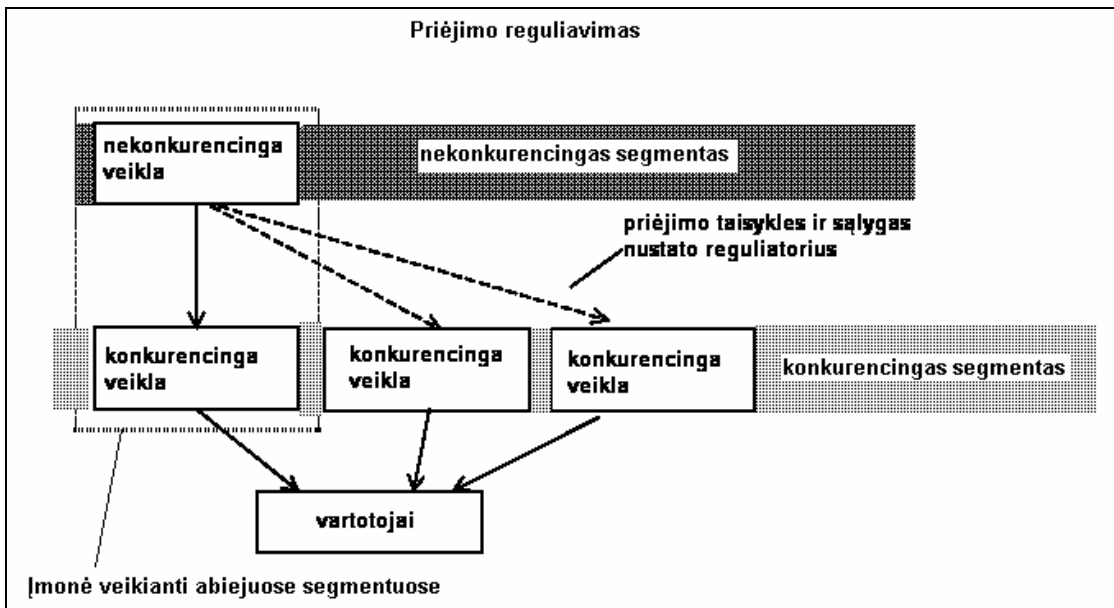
Priėjimo reguliavimas

nekonkurencinga veikla

nekonkurencingas segmentas

priėjimo taisykles ir sąlygas nustato reguliatorius

konkurencinga veikla

konkurencinga veikla

konkurencinga veikla

konkurencingas segmentas

vartotojai

Įmonė veikianti abiejuose segmentuose